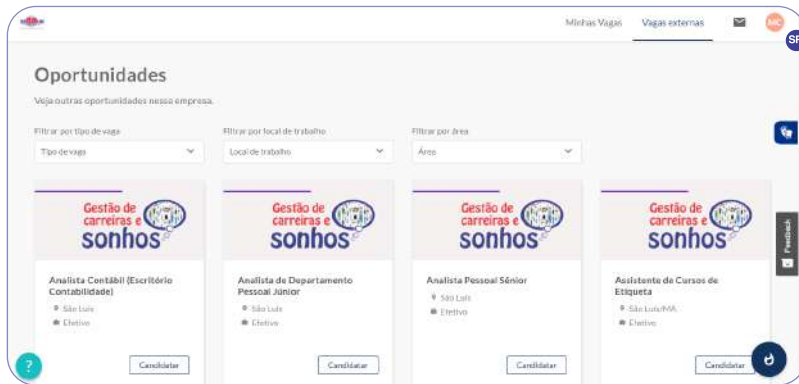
Minhas Vagas Vagas externas MC SP

Oportunidades

Veja outras oportunidades nessa empresa.

Filtrar por tipo de vaga
Tipo de vaga

Filtrar por local de trabalho
Local de trabalho

Filtrar por área
Área

Gestão de carreiras e sonhos

Analista Contábil (Escritório Contabilidade)
São Luís
Efetivo
Candidatar

Gestão de carreiras e sonhos

Analista de Departamento Pessoal Júnior
São Luís
Efetivo
Candidatar

Gestão de carreiras e sonhos

Analista Pessoal Sênior
São Luís
Efetivo
Candidatar

Gestão de carreiras e sonhos

Assistente de Cursos de Etiqueta
São Luís/MA
Efetivo
Candidatar

Feedback

?